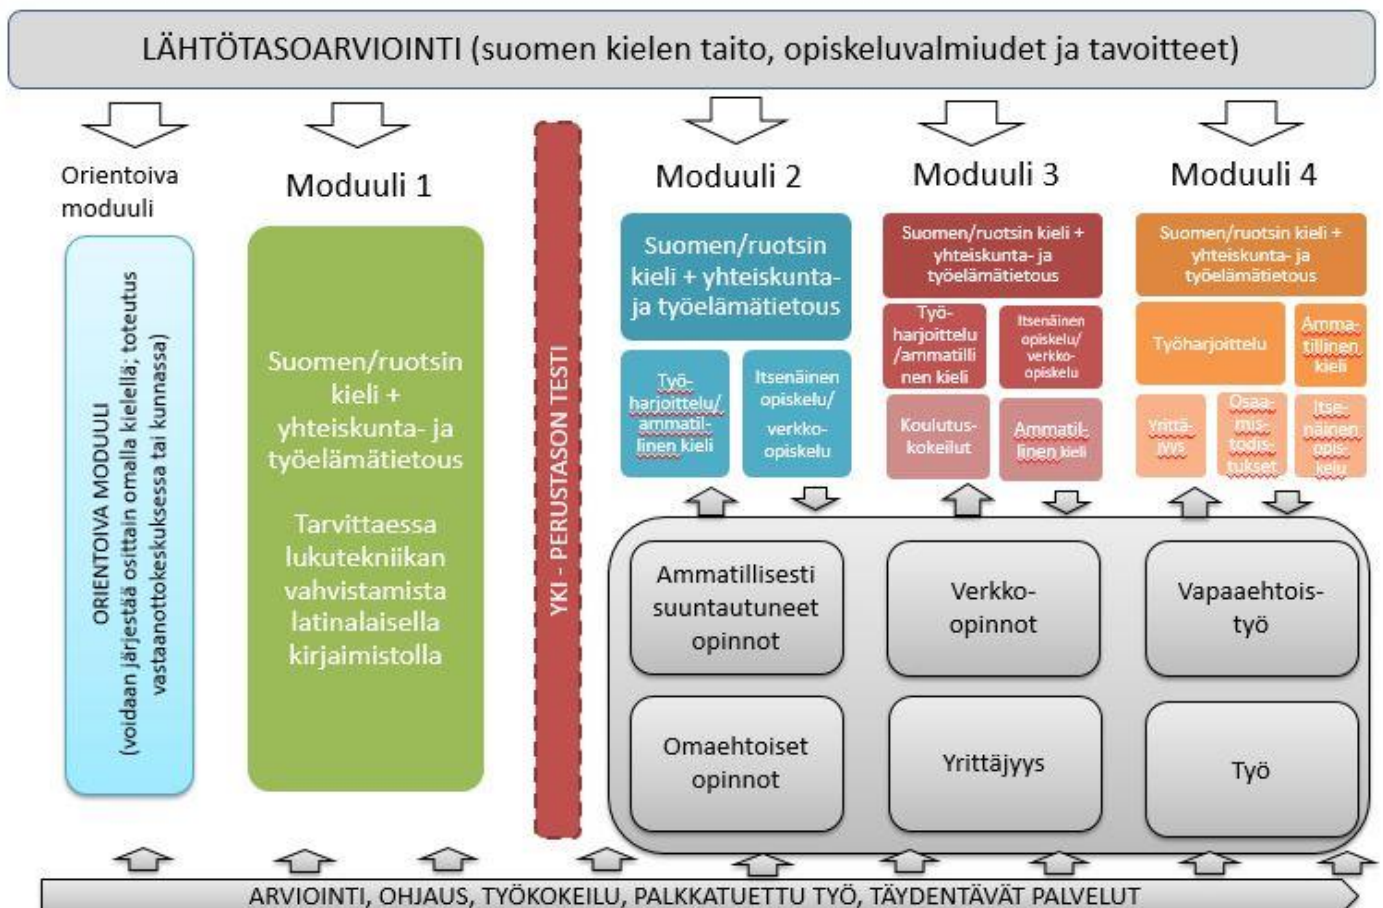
LÄHTÖTASOARVIOINTI (suomen kielen taito, opiskeluvalmiudet ja tavoitteet)

Orientoiva moduuli

ORIENTOIVA MODUULI (voidaan järjestää osittain omalla kielellä; toteutus vastaanottokeskuksessa tai kunnassa)

Moduuli 1

Suomen/ruotsin kieli + yhteiskunta- ja työelämätietous

Tarvittaessa lukutekniikan vahvistamista latinalaisella kirjaimistolla

YKI - PERUSTASON TESTI

Moduuli 2

Suomen/ruotsin kieli + yhteiskunta- ja työelämätietous

Työharjoittelu/ ammatillinen kieli

Itsenäinen opiskelu/ verkko-opiskelu

Moduuli 3

Suomen/ruotsin kieli + yhteiskunta- ja työelämätietous

Työharjoittelu /ammatillinen kieli

Itsenäinen opiskelu/ verkko-opiskelu

Koulutus-kokeilut

Ammatillinen kieli

Moduuli 4

Suomen/ruotsin kieli + yhteiskunta- ja työelämätietous

Työharjoittelu

Ammatillinen kieli

Yrittäjyys

Osaamistodistukset

Itsenäinen opiskelu

Ammatillisesti suuntautuneet opinnot

Verkko-opinnot

Vapaaehtoistyö

Omaehtoiset opinnot

Yrittäjyys

Työ

ARVIOINTI, OHJAUS, TYÖKOKEILU, PALKKATUETTU TYÖ, TÄYDENTÄVÄT PALVELUT